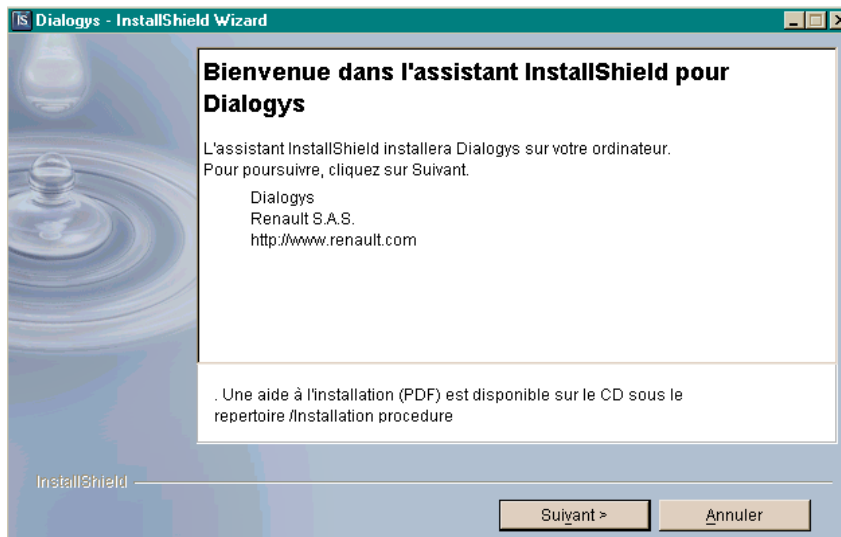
Dialogys - InstallShield Wizard

Bienvenue dans l'assistant InstallShield pour Dialogys

L'assistant InstallShield installera Dialogys sur votre ordinateur. Pour poursuivre, cliquez sur Suivant.

Dialogys
Renault S.A.S.
http://www.renault.com

. Une aide à l'installation (PDF) est disponible sur le CD sous le repertoire /Installation procedure

InstallShield

Suivant >
Annuler